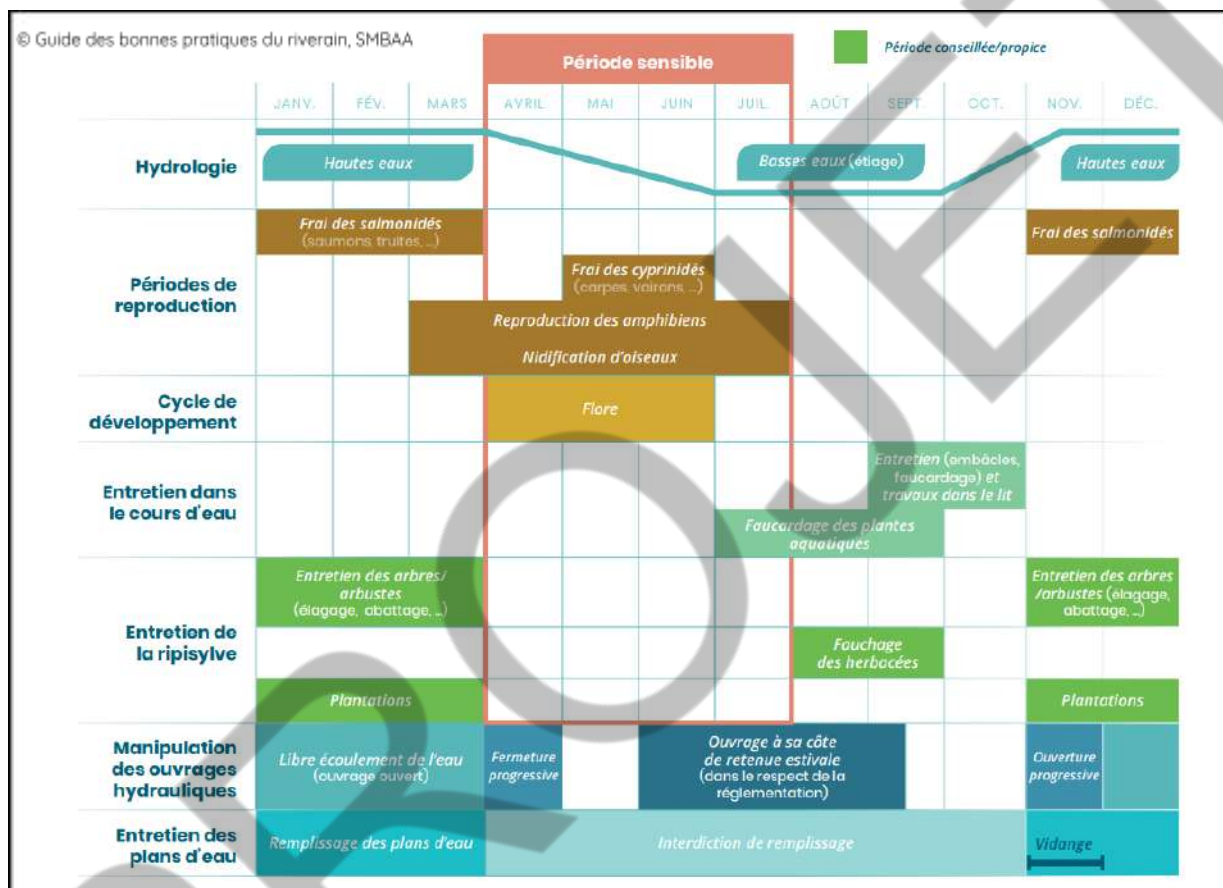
© Guide des bonnes pratiques du riverain, SMBAA

Période sensible

Période conseillée/propice

| | JANV. | FÉV. | MARS | AVRIL | MAI | JUIN | JUIL. | AOÛT | SEPT | OCT. | NOV. | DÉC. |
|---|---|---|---|---|---|---|---|---|---|---|---|---|
| Hydrologie | Hautes eaux | | | | | | | Basses eaux (étiage) | | | Hautes eaux | |
| Périodes de reproduction | Frai des salmonidés (saumons, truites, ...) | | | | Frai des cyprinidés (carpes, vairons, ...) | | | | | | Frai des salmonidés | |
| | | | Reproduction des amphibiens | | | | | | | | | |
| | | | Nidification d'oiseaux | | | | | | | | | |
| Cycle de développement | | | | Flore | | | | | | | | |
| Entretien dans le cours d'eau | | | | | | | | | Entretien (embâcles, faucardage) et travaux dans le lit | | | |
| | | | | | | | Faucardage des plantes aquatiques | | | | | |
| Entretien de la ripisylve | Entretien des arbres/ arbustes (élagage, abattage, ...) | | | | | | | | | | Entretien des arbres /arbustes (élagage, abattage, ...) | |
| | | | | | | | | Fauchage des herbacées | | | | |
| | Plantations | | | | | | | | | | Plantations | |
| Manipulation des ouvrages hydrauliques | Libre écoulement de l'eau (ouvrage ouvert) | | | Fermeture progressive | | Ouvrage à sa côte de retenue estivale (dans le respect de la réglementation) | | | | | Ouverture progressive | |
| Entretien des plans d'eau | Remplissage des plans d'eau | | | Interdiction de remplissage | | | | | | | Vidange | |